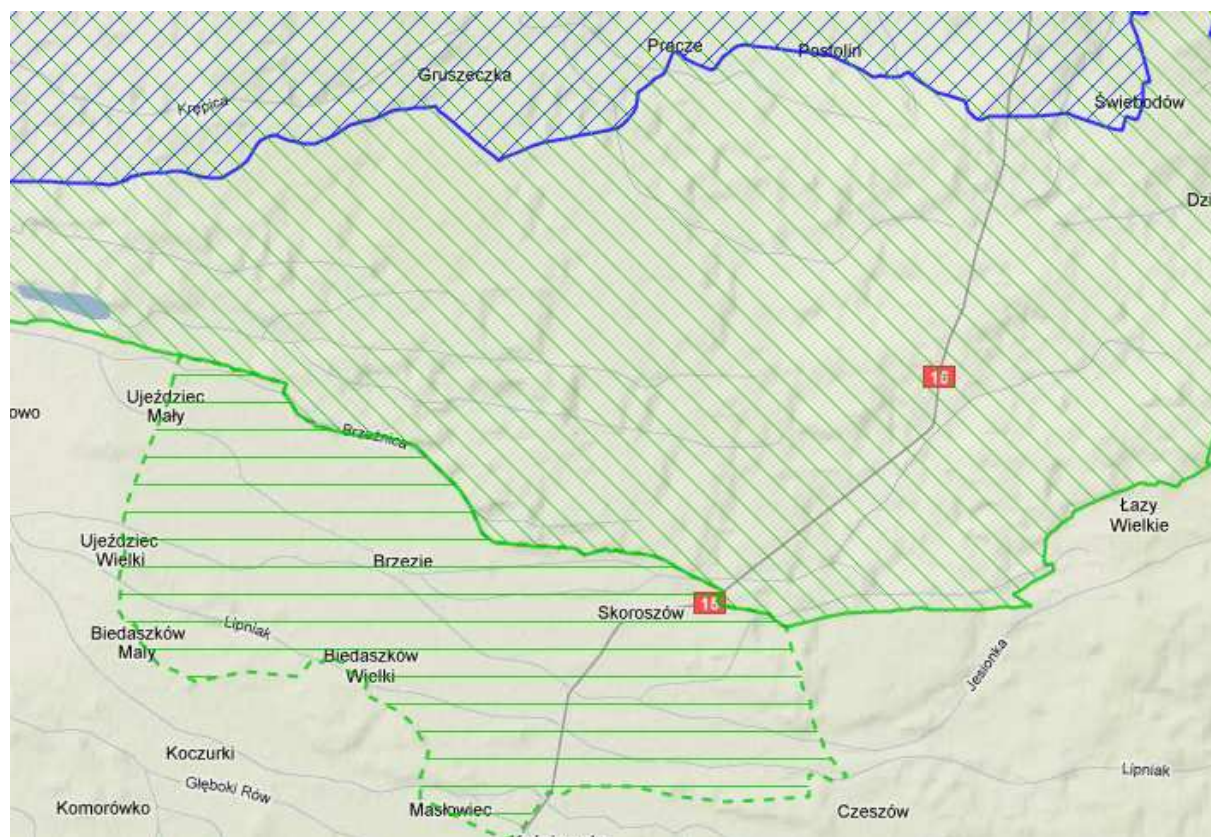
Krępica
Gruszeczka
Pręcze
Postolin
Świebodów
Dzi
15
owo
Ujeździec Mały
Brzeźnica
Ujeździec Wielki
Brzezie
Łazy Wielkie
15
Skoroszów
Lipniak
Biedaszków Mały
Biedaszków Wielki
Jesionka
Koczurki
Głęboki Rów
Lipniak
Komorówko
Masłowiec
Czeszów
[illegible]